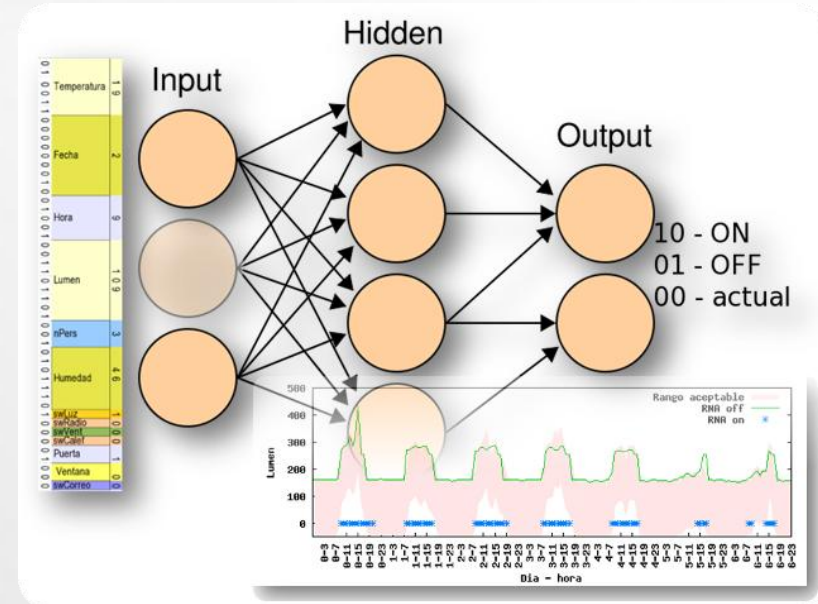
Hidden

Input

Output

10 - ON
01 - OFF
00 - actual

| | | |
|---|---|---|
| 0 1 0 1 1 | Temperatura | 1 9 |
| 1 0 0 0 0 0 0 0 0 0 1 0 | Fecha | 2 |
| 0 1 0 0 1 | Hora | 9 |
| 0 1 1 0 1 1 0 1 1 0 1 | Lumen | 1 0 9 |
| 0 1 1 | nPers | 3 |
| 1 0 1 1 1 0 | Humedad | 4 6 |
| 1 | swLuz | 1 |
| 0 | swRadio | 0 |
| 0 | swVent | 0 |
| 0 | swCalef | 0 |
| 1 | Puerta | 1 |
| 0 | Ventana | 0 |
| 0 | swCorreo | 0 |

Rango aceptable
RNA off
RNA on

500
400
300
200
100
0

Lumen

0-3 0-7 0-11 0-15 0-19 0-23 1-3 1-7 1-11 1-15 1-19 1-23 2-3 2-7 2-11 2-15 2-19 2-23 3-3 3-7 3-11 3-15 3-19 3-23 4-3 4-7 4-11 4-15 4-19 4-23 5-3 5-7 5-11 5-15 5-19 5-23 6-3 6-7 6-11 6-15 6-19 6-23

Dia - hora